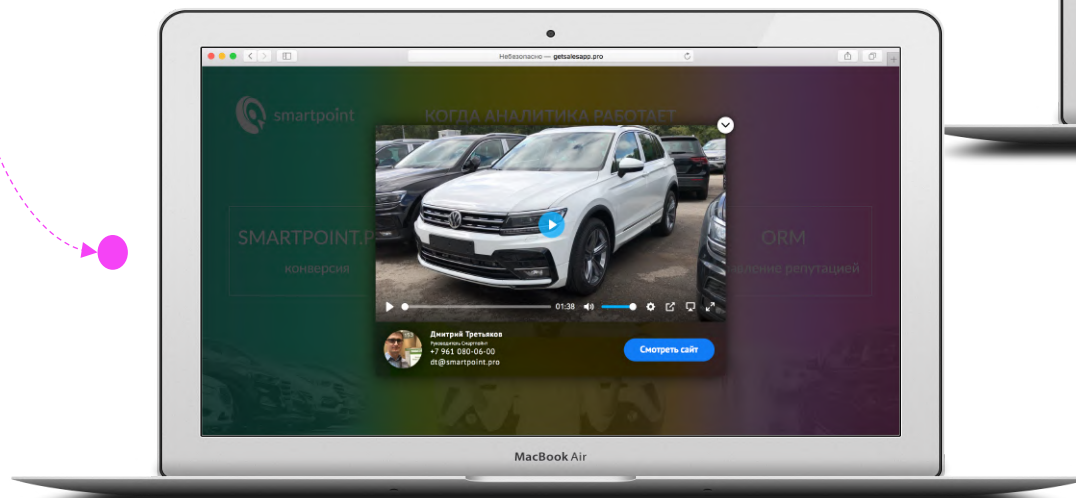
Небезопасно — getsalesapp.pro

smartpoint

КОГДА АНАЛИТИКА РАБОТАЕТ

SMARTPOINT.P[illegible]

конверсия

ORM

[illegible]аланс репутацией

01:38

Дмитрий Третьяков

Руководитель Смартпойнт

+7 961 080-06-00

dt@smartpoint.pro

Смотреть сайт

MacBook Air